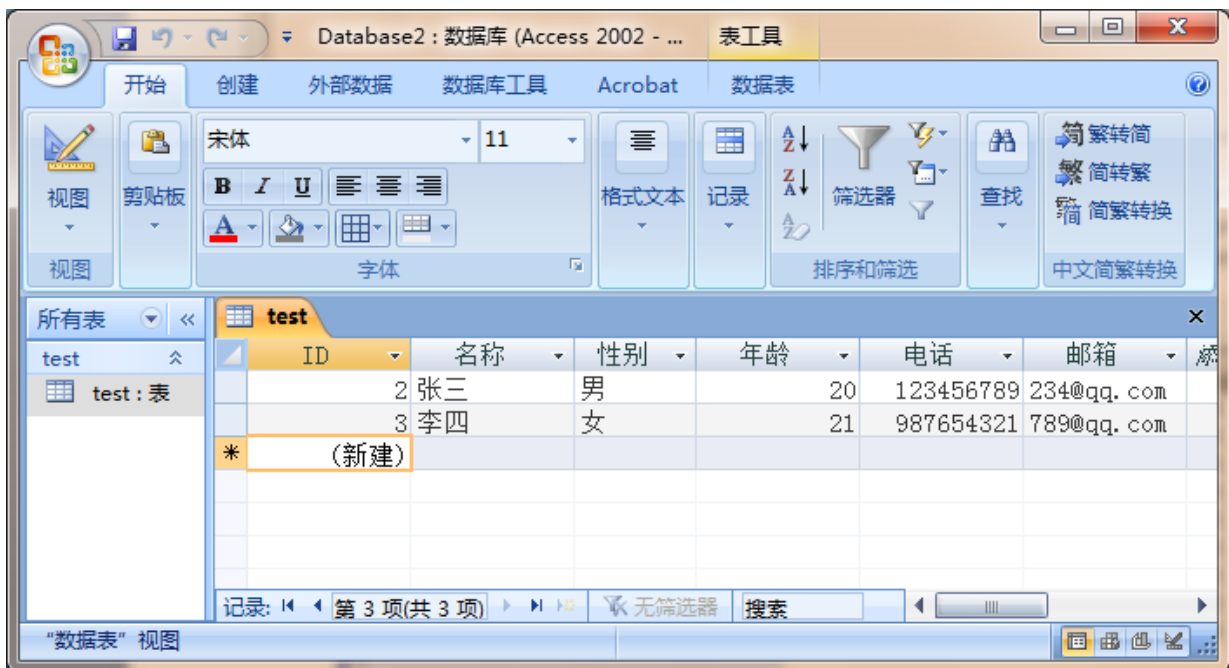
Database2 : 数据库 (Access 2002 - ... 表工具

开始 创建 外部数据 数据库工具 Acrobat 数据表

视图 剪贴板 宋体 11 B I U 格式文本 记录 筛选器 查找 繁转简 简转繁 简繁转换

视图 字体 排序和筛选 中文简繁转换

所有表

test

test : 表

test

| ID | 名称 | 性别 | 年龄 | 电话 | 邮箱 |
|---|---|---|---|---|---|
| 2 | 张三 | 男 | 20 | 123456789 | 234@qq.com |
| 3 | 李四 | 女 | 21 | 987654321 | 789@qq.com |
| (新建) | | | | | |

记录: 第 3 项(共 3 项) 无筛选器 搜索

“数据表” 视图